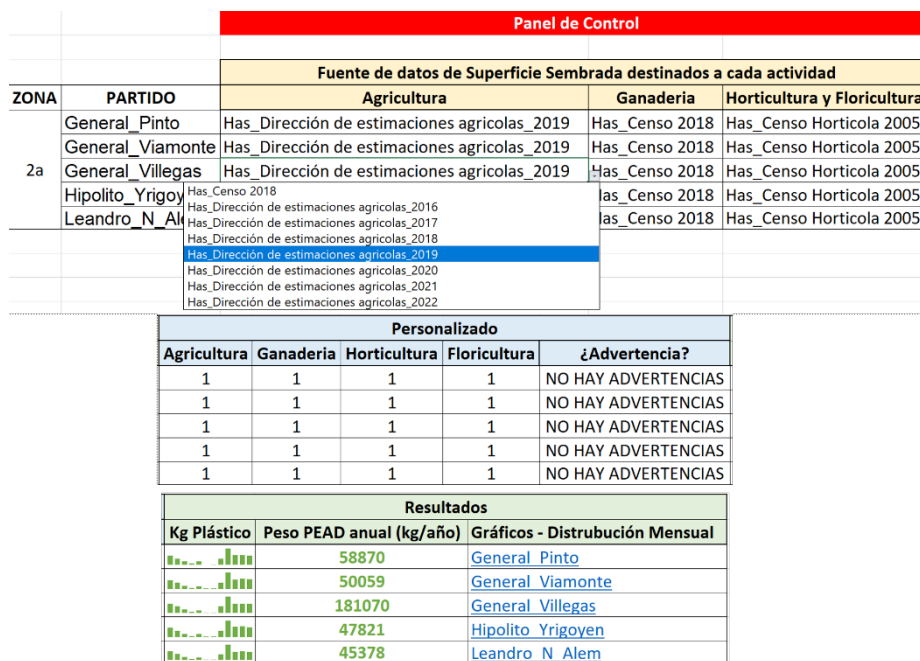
Panel de Control

Fuente de datos de Superficie Sembrada destinados a cada actividad

| ZONA | PARTIDO | Agricultura | Ganaderia | Horticultura y Floricultura |
|---|---|---|---|---|
| 2a | General_Pinto | Has_Dirección de estimaciones agricolas_2019 | Has_Censo 2018 | Has_Censo Horticola 2005 |
| | General_Viamonte | Has_Dirección de estimaciones agricolas_2019 | Has_Censo 2018 | Has_Censo Horticola 2005 |
| | General_Villegas | Has_Dirección de estimaciones agricolas_2019 | Has_Censo 2018 | Has_Censo Horticola 2005 |
| | Hipolito_Yrigoy | | Has_Censo 2018 | Has_Censo Horticola 2005 |
| | Leandro_N_Ale | | Has_Censo 2018 | Has_Censo Horticola 2005 |

Has_Censo 2018
Has_Dirección de estimaciones agricolas_2016
Has_Dirección de estimaciones agricolas_2017
Has_Dirección de estimaciones agricolas_2018
Has_Dirección de estimaciones agricolas_2019
Has_Dirección de estimaciones agricolas_2020
Has_Dirección de estimaciones agricolas_2021
Has_Dirección de estimaciones agricolas_2022

Personalizado

| Agricultura | Ganaderia | Horticultura | Floricultura | ¿Advertencia? |
|---|---|---|---|---|
| 1 | 1 | 1 | 1 | NO HAY ADVERTENCIAS |
| 1 | 1 | 1 | 1 | NO HAY ADVERTENCIAS |
| 1 | 1 | 1 | 1 | NO HAY ADVERTENCIAS |
| 1 | 1 | 1 | 1 | NO HAY ADVERTENCIAS |
| 1 | 1 | 1 | 1 | NO HAY ADVERTENCIAS |

Resultados

| Kg Plástico | Peso PEAD anual (kg/año) | Gráficos - Distrubución Mensual |
|---|---|---|
| | 58870 | General_Pinto |
| | 50059 | General_Viamonte |
| | 181070 | General_Villegas |
| | 47821 | Hipolito_Yrigoyen |
| | 45378 | Leandro_N_Alem |